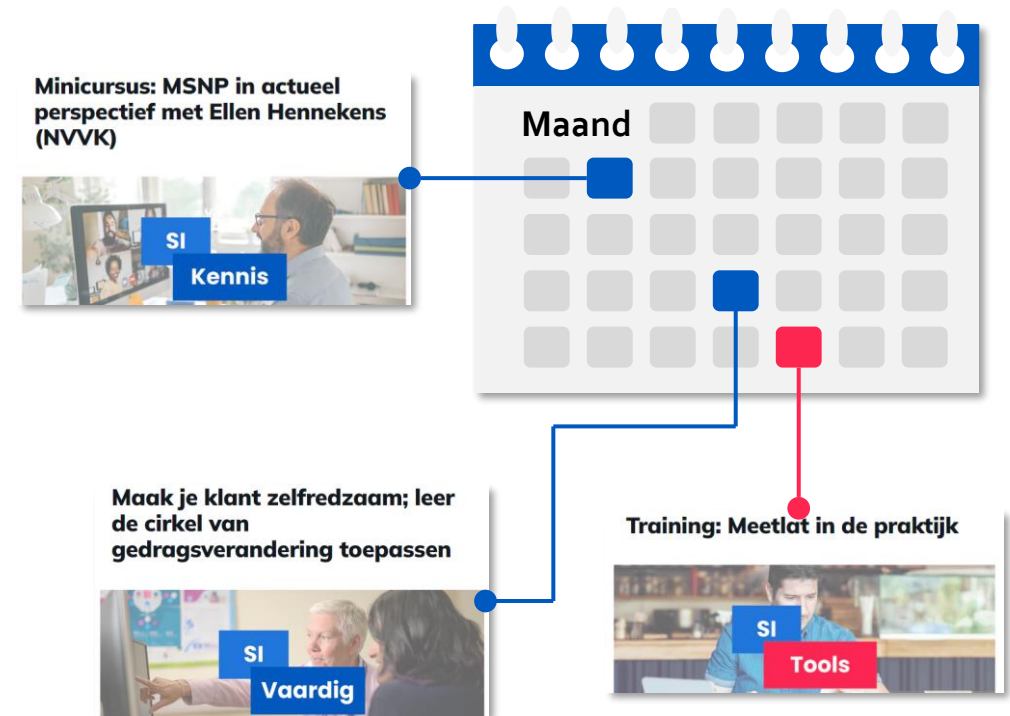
Minicursus: MSNP in actueel perspectief met Ellen Hennekens (NVVK)

SI

Kennis

Maand

Maak je klant zelfredzaam; leer de cirkel van gedragsverandering toepassen

SI

Vaardig

Training: Meetlat in de praktijk

SI

Tools